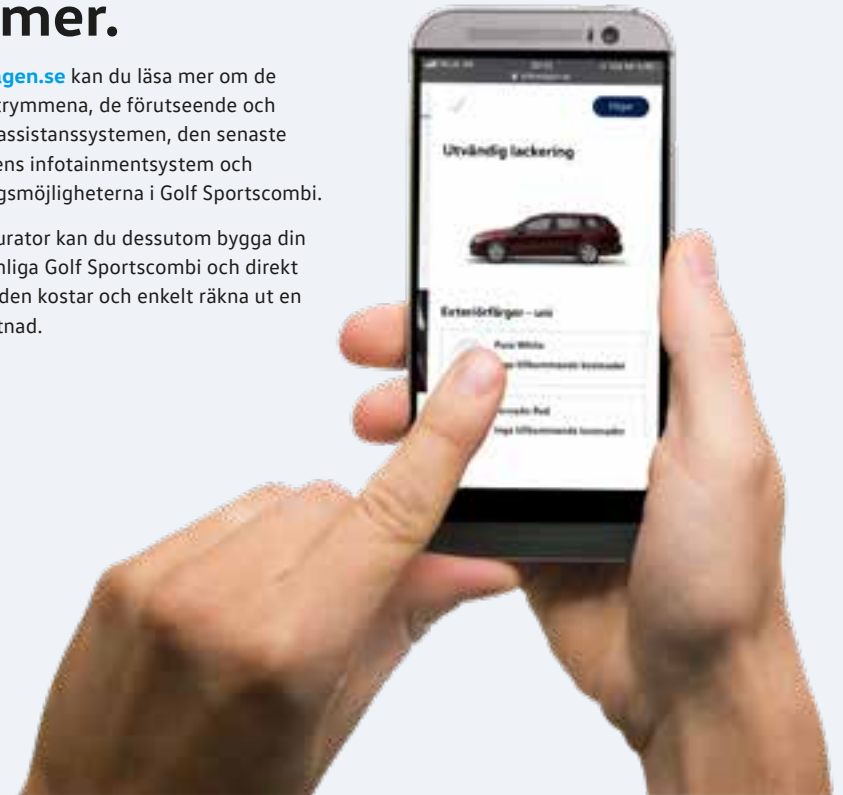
mer.

agen.se kan du läsa mer om de trymmena, de förutseende och assistanssystemen, den senaste ens infotainmentsystem och gsmöjligheterna i Golf Sportscombi.

urator kan du dessutom bygga din nliga Golf Sportscombi och direkt den kostar och enkelt räkna ut en tnad.

Utvändig lackering

Nästa

Exteriörfärger – unis

Pure White

Inga tillkommande kostnader

Tornado Red

Inga tillkommande kostnader